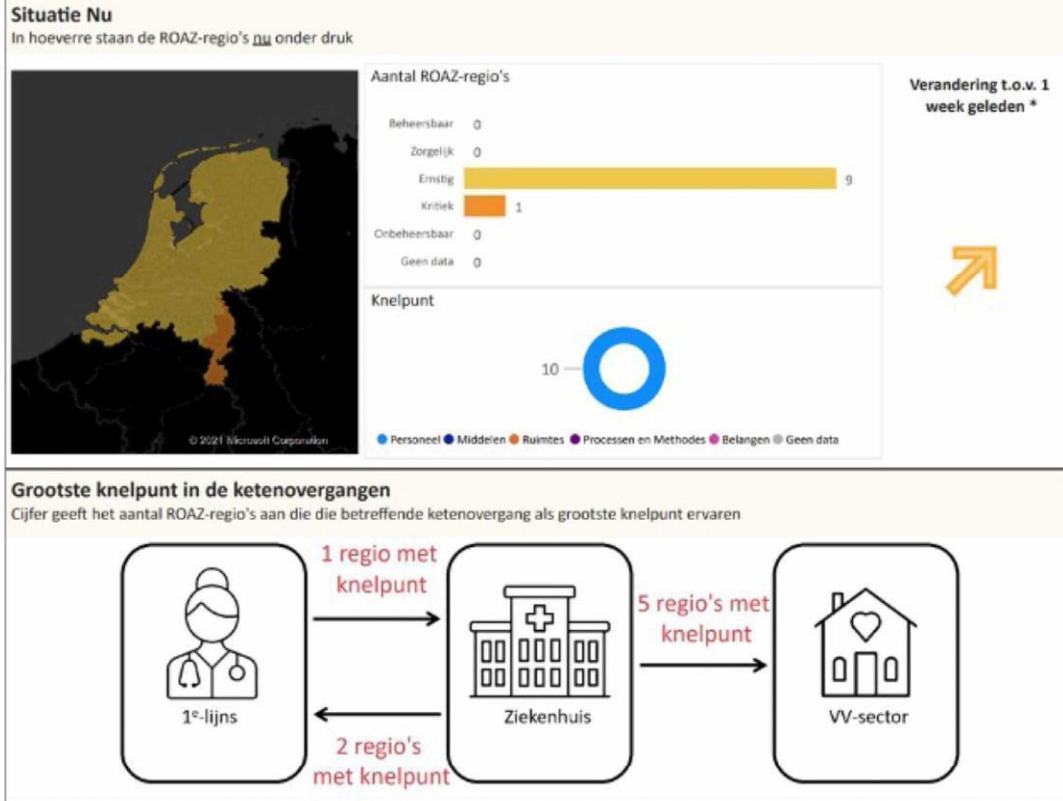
Situatie Nu
In hoeverre staan de ROAZ-regio's nu onder druk

Aantal ROAZ-regio's

| | |
|---|---|
| Beheersbaar | 0 |
| Zorgelijk | 0 |
| Ernstig | 9 |
| Kritiek | 1 |
| Onbeheersbaar | 0 |
| Geen data | 0 |

Verandering t.o.v. 1 week geleden *

© 2021 Microsoft Corporation

Knelpunt

10

Personeel Middelen Ruimtes Processen en Methodes Belangen Geen data

Grootste knelpunt in de ketenovergangen
Cijfer geeft het aantal ROAZ-regio's aan die die betreffende ketenovergang als grootste knelpunt ervaren

1 regio met knelpunt

5 regio's met knelpunt

1e-lijns

Ziekenhuis

VV-sector

2 regio's met knelpunt